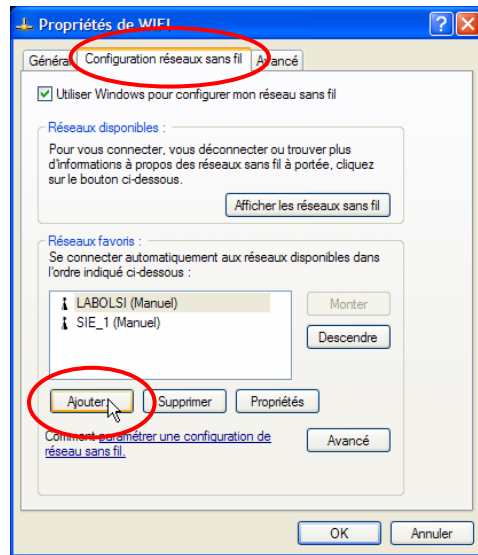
Propriétés de WIFI

Généra

Configuration réseaux sans fil

Avancé

Utiliser Windows pour configurer mon réseau sans fil

Réseaux disponibles :

Pour vous connecter, vous déconnecter ou trouver plus d'informations à propos des réseaux sans fil à portée, cliquez sur le bouton ci-dessous.

Afficher les réseaux sans fil

Réseaux favoris :

Se connecter automatiquement aux réseaux disponibles dans l'ordre indiqué ci-dessous :

LABOLSI (Manuel)

SIE_1 (Manuel)

Monter

Descendre

Ajouter...

Supprimer

Propriétés

Comment paramétrer une configuration de réseau sans fil.

Avancé

OK

Annuler